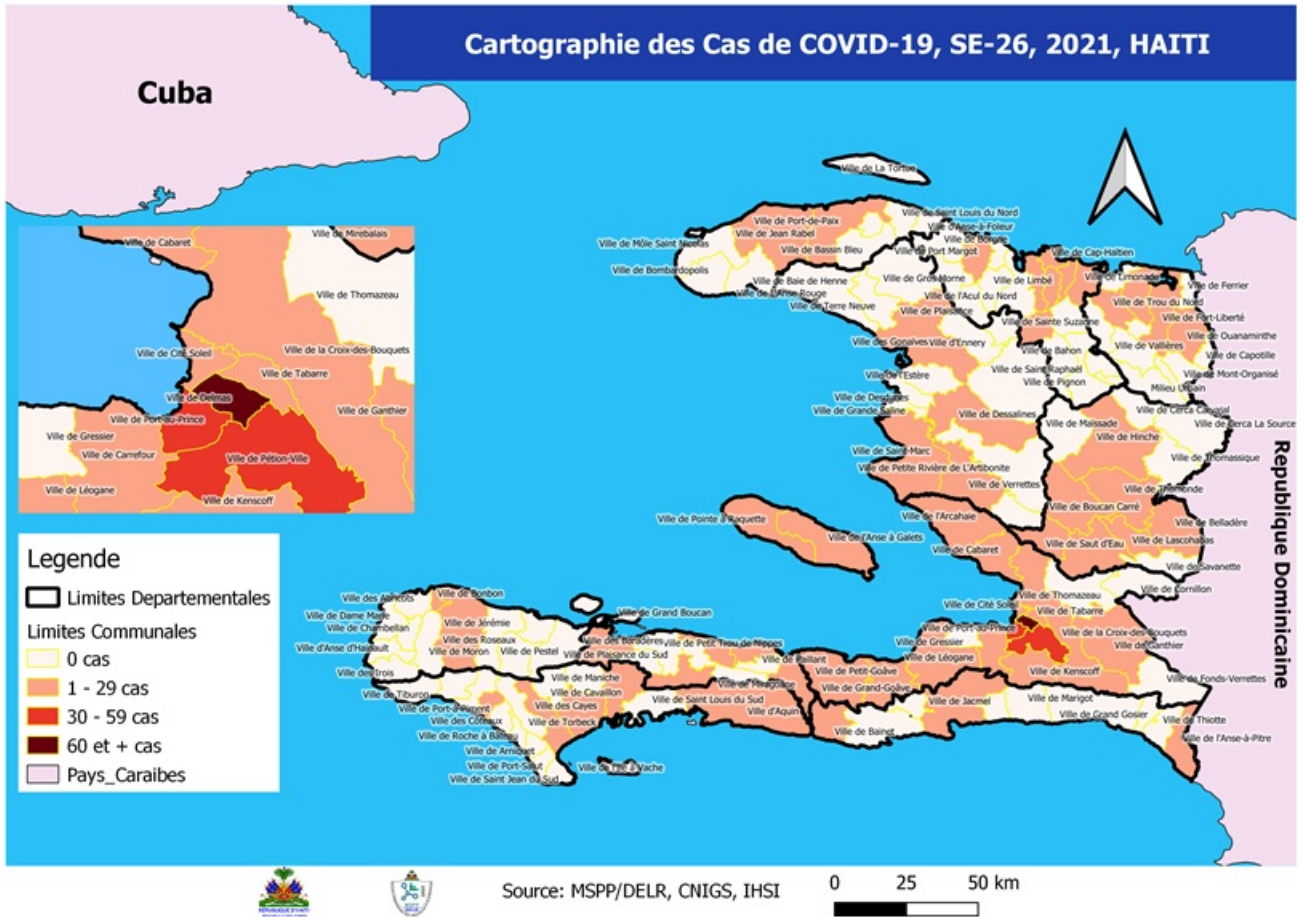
Cartographie des Cas de COVID-19, SE-26, 2021, HAITI

Cuba

Ville de Cabaret
Ville de Mirebalais
Ville de Thomazeau
Ville de Cité Soleil
Ville de la Croix-des-Bouquets
Ville de Tabarre
Ville de Delmas
Ville de Ganthier
Ville de Port-au-Prince
Ville de Gressier
Ville de Carrefour
Ville de Pétion-Ville
Ville de Léogane
Ville de Kenscoff

Ville de La Tortue
Ville de Port-de-Paix
Ville de Saint Louis du Nord
Ville d'Anse-à-Foleur
Ville de Môle Saint Nicolas
Ville de Jean Rabel
Ville de Bassin Bleu
Ville de Borgne
Ville de Port Margot
Ville de Cap-Haïtien
Ville de Bombardopolis
Ville de Limonade
Ville de Baie de Henne
Ville de Gros Morne
Ville de Limbé
Ville de Ferrier
Ville de l'Anse Rouge
Ville de l'Acul du Nord
Ville de Trou du Nord
Ville de Terre Neuve
Ville de Plaisance
Ville de Fort-Liberté
Ville de Sainte Suzanne
Ville de Ouanaminthe
Ville des Gonaïves
Ville d'Ennery
Ville de Vallières
Ville de Bahon
Ville de Capotille
Ville de l'Estère
Ville de Saint Raphaël
Ville de Mont-Organisé
Ville de Pignon
Milieu Urbain
Ville de Desdunes
Ville de Grande Saline
Ville de Dessalines
Ville de Cerca Carvajal
Ville de Maïssade
Ville de Cerca La Source
Ville de Hinche
Ville de Saint-Marc
Ville de Thomassique
Ville de Petite Rivière de L'Artibonite
Ville de Verrettes
Ville de Thomonde
Ville de Pointe à Raquette
Ville de Boucan Carré
Ville de l'Arcahaie
Ville de Belladère
Ville de l'Anse à Galets
Ville de Lascahobas
Ville de Cabaret
Ville de Saut d'Eau
Ville de Savanette
Ville de Cornillon
Ville de Thomazeau
Ville de Cité Soleil
Ville de Tabarre
Ville de Port-au-Prince
Ville de la Croix-des-Bouquets
Ville de Ganthier
Ville de Gressier
Ville de Léogane
Ville de Kenscoff
Ville de Fonds-Verrettes
Ville des Abricots
Ville de Bonbon
Ville de Grand Boucan
Ville de Dame Marie
Ville de Jérémie
Ville de Chambellan
Ville des Baradères
Ville de Petit Trou de Nippes
Ville des Roseaux
Ville d'Anse d'Hainault
Ville de Moron
Ville de Pestel
Ville de Plaisance du Sud
Ville de Paillant
Ville de Petit-Goâve
Ville des Irois
Ville de Maniche
Ville de Miragoâne
Ville de Grand-Goâve
Ville de Tiburon
Ville de Cavaillon
Ville de Saint Louis du Sud
Ville de Port-à-Piment
Ville des Cayes
Ville d'Aquin
Ville de Jacmel
Ville de Marigot
Ville de Thiotte
Ville des Coteaux
Ville de Torbeck
Ville de Grand Gosier
Ville de Roche à Bateau
Ville de Bainet
Ville de l'Anse-à-Pitre
Ville de Arniquet
Ville de Port-Salut
Ville de l'Ile à Vache
Ville de Saint Jean du Sud

Republique Dominicaine

Legende
Limites Departementales
Limites Communales
0 cas
1 - 29 cas
30 - 59 cas
60 et + cas
Pays_Caraibes

Source: MSPP/DELR, CNIGS, IHSI
0 25 50 km